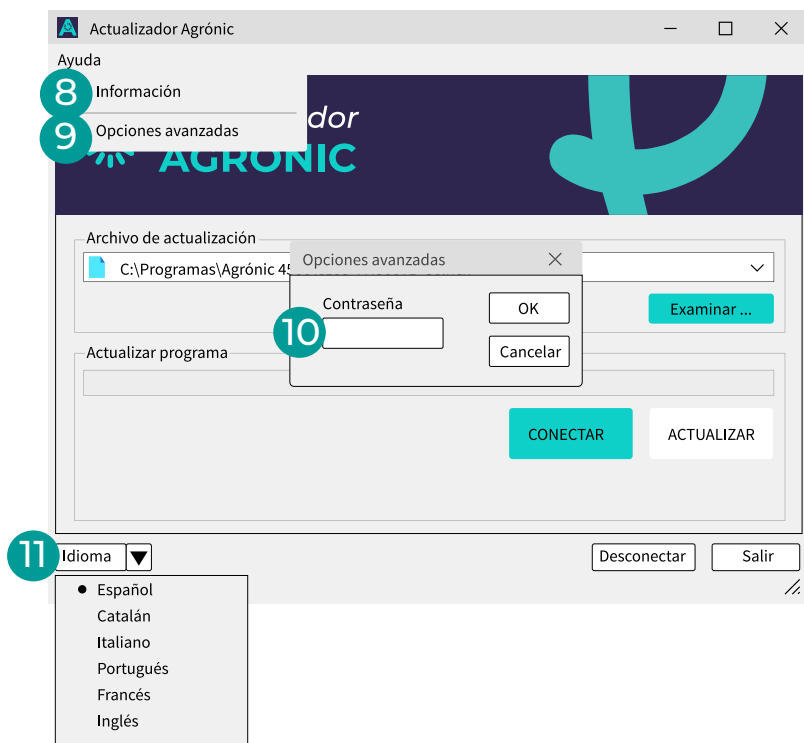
Actualizador Agrónic

Ayuda

8 Información

9 Opciones avanzadas

dor

AGRONIC

Archivo de actualización

C:\Programas\Agrónic 45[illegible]

Examinar ...

Opciones avanzadas

Contraseña

10

OK

Cancelar

Actualizar programa

CONECTAR

ACTUALIZAR

11 Idioma

Desconectar

Salir

Español
Catalán
Italiano
Portugués
Francés
Inglés